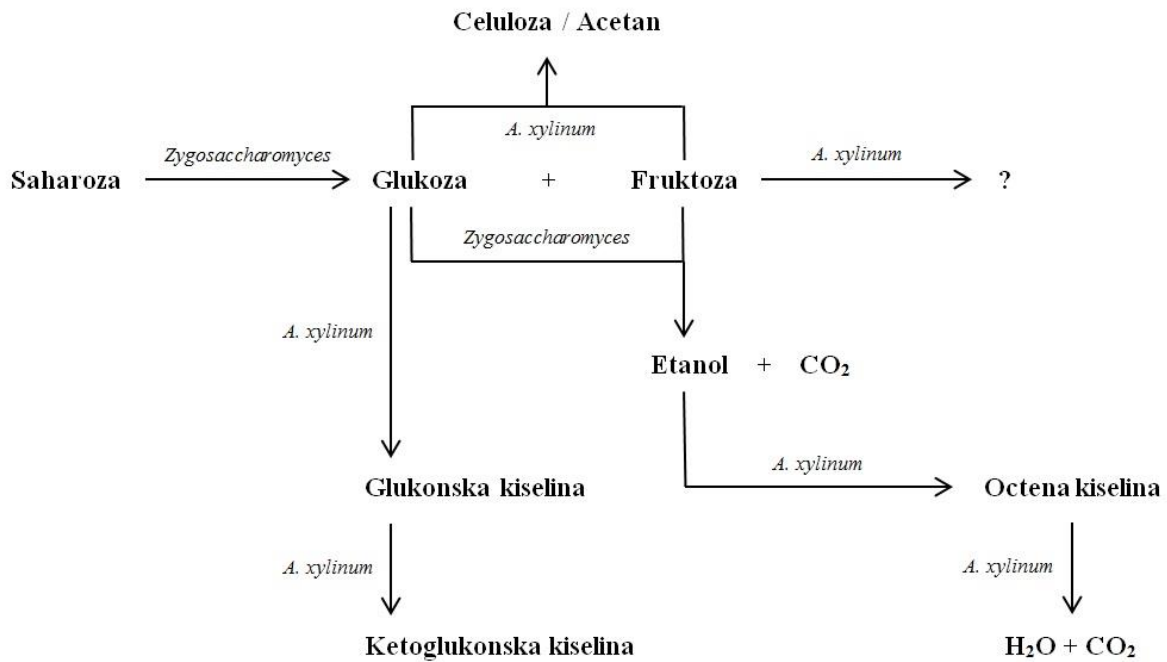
Celuloza / Acetan

A. xylinum

Saharoza

Zygosaccharomyces

Glukoza + Fruktoza

A. xylinum

?

Zygosaccharomyces

A. xylinum

Etanol + $CO_2$

Glukonska kiselina

A. xylinum

Octena kiselina

A. xylinum

A. xylinum

Ketoglukonska kiselina

$H_2O + CO_2$